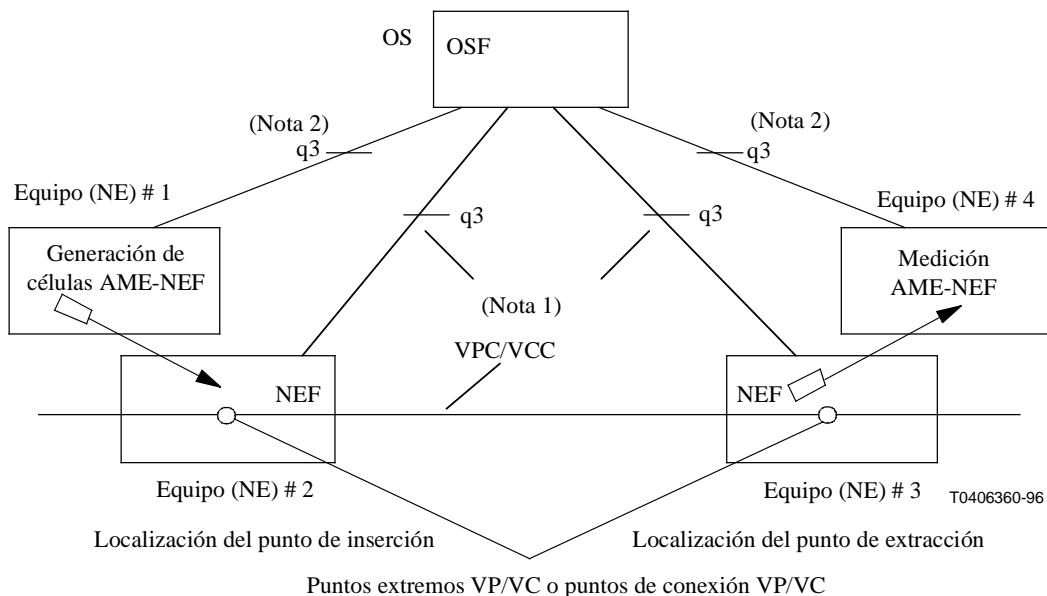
OS

OSF

(Nota 2)
q3

(Nota 2)
q3

Equipo (NE) # 1

Equipo (NE) # 4

q3

q3

Generación de células AME-NEF

Medición AME-NEF

(Nota 1)

VPC/VCC

NEF

NEF

Equipo (NE) # 2

Equipo (NE) # 3

T0406360-96

Localización del punto de inserción

Localización del punto de extracción

Puntos extremos VP/VC o puntos de conexión VP/VC